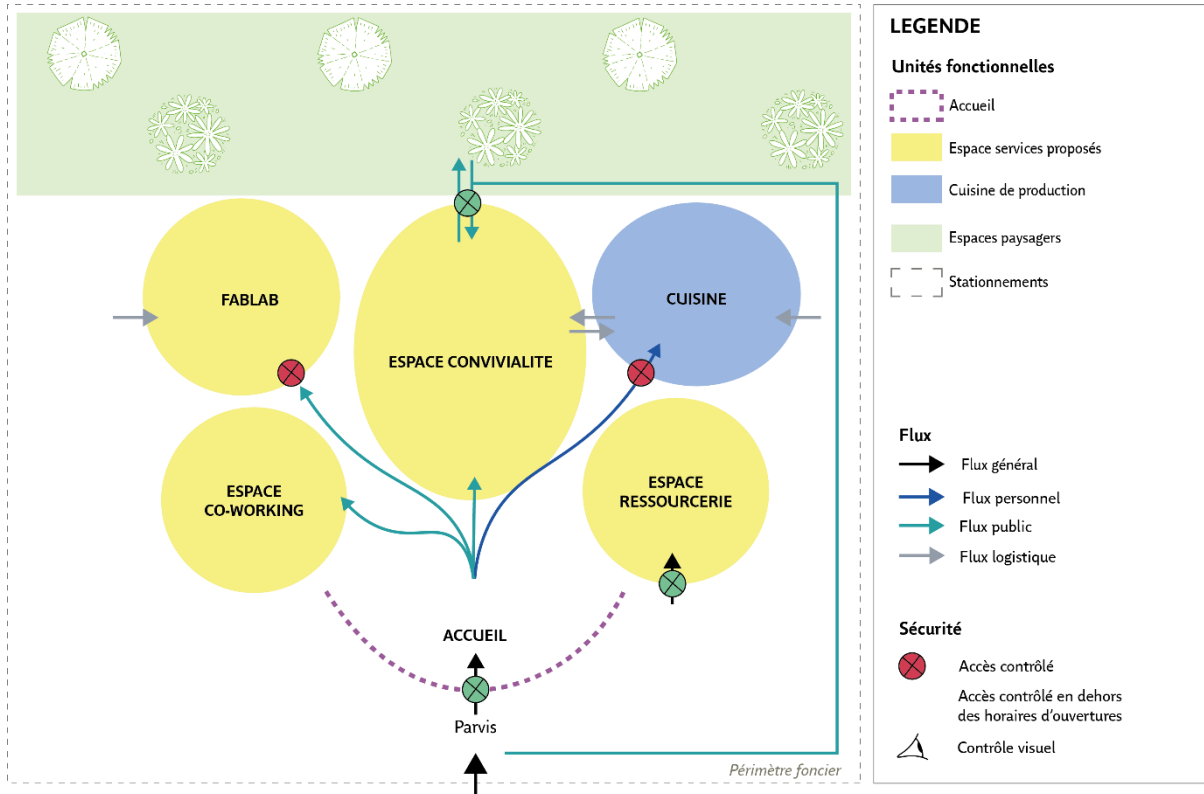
FABLAB

ESPACE CONVIVIALITE

CUISINE

ESPACE CO-WORKING

ESPACE RESSOURCERIE

ACCUEIL

Parvis

Périmètre foncier

LEGENDE

Unités fonctionnelles

Accueil

Espace services proposés

Cuisine de production

Espaces paysagers

Stationnements

Flux

Flux général

Flux personnel

Flux public

Flux logistique

Sécurité

Accès contrôlé

Accès contrôlé en dehors des horaires d'ouvertures

Contrôle visuel